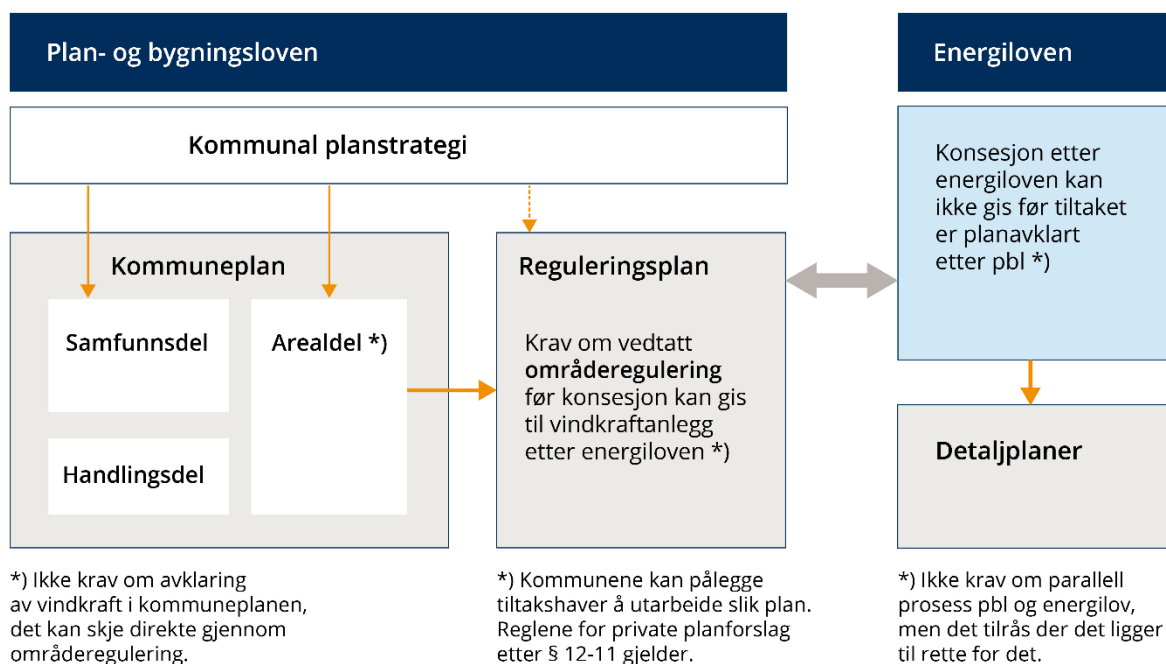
Plan- og bygningsloven

Energiloven

Kommunal planstrategi

Konsesjon etter energiloven kan ikke gis før tiltaket er planavklart etter pbl *)

Kommuneplan

Samfunnsdel

Arealdel *)

Handlingsdel

Reguleringsplan

Krav om vedtatt **områderegulering** før konsesjon kan gis til vindkraftanlegg etter energiloven *)

Detaljplaner

*) Ikke krav om avklaring av vindkraft i kommuneplanen, det kan skje direkte gjennom områderegulering.

*) Kommunene kan pålegge tiltakshaver å utarbeide slik plan. Reglene for private planforslag etter § 12-11 gjelder.

*) Ikke krav om parallell prosess pbl og energilov, men det tilrås der det ligger til rette for det.